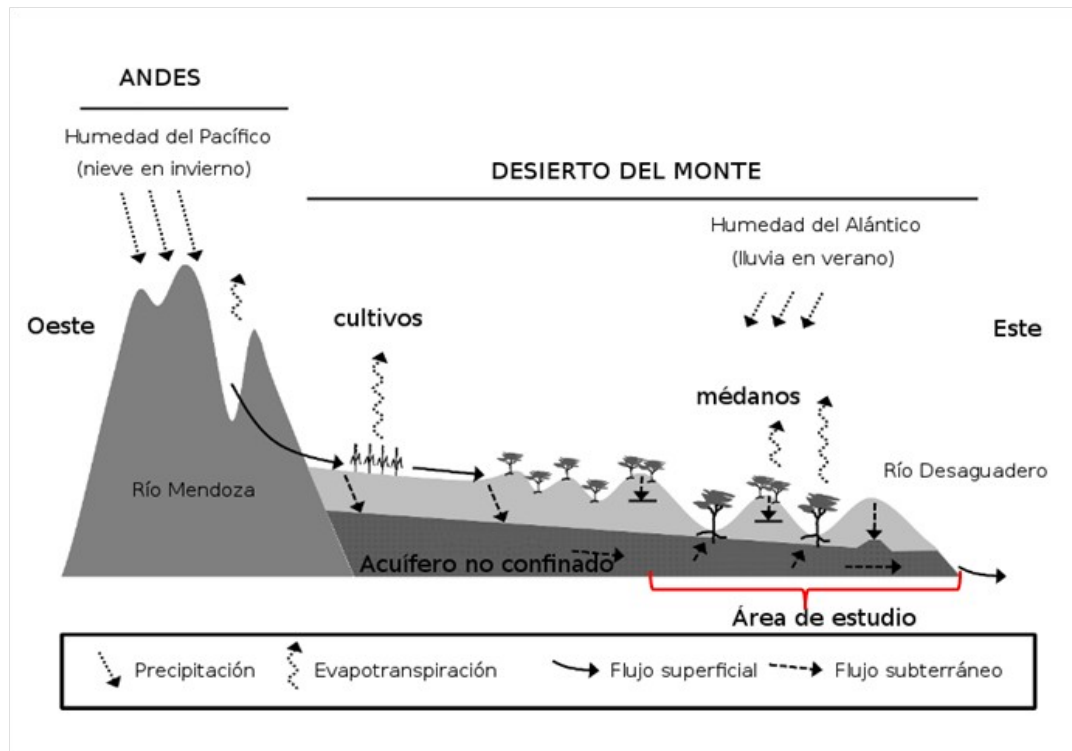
ANDES

Humedad del Pacífico (nieve en invierno)

DESIERTO DEL MONTE

Humedad del Alántico (lluvia en verano)

Oeste

cultivos

Este

médanos

Río Mendoza

Río Desaguadero

Acuífero no confinado

Área de estudio

Precipitación
Evapotranspiración
Flujo superficial
Flujo subterráneo